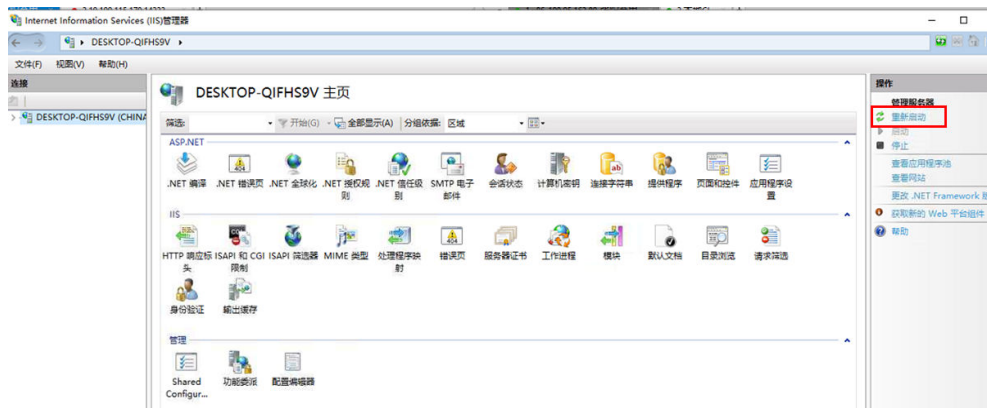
Internet Information Services (IIS)管理器

DESKTOP-QIFHS9V ▸

文件(F) 视图(V) 帮助(H)

连接

DESKTOP-QIFHS9V (CHINA

DESKTOP-QIFHS9V 主页

筛选: 开始(G) 全部显示(A) 分组依据: 区域

ASP.NET

.NET 编译 .NET 错误页 .NET 全球化 .NET 授权规则 .NET 信任级别 SMTP 电子邮件 会话状态 计算机密钥 连接字符串 提供程序 页面和控件 应用程序设置

IIS

HTTP 响应标头 ISAPI 和 CGI 限制 ISAPI 筛选器 MIME 类型 处理程序映射 错误页 服务器证书 工作进程 模块 默认文档 目录浏览 请求筛选

身份验证 输出缓存

管理

Shared Configur... 功能委派 配置编辑器

操作

管理服务器

重新启动

启动

停止

查看应用程序池

查看网站

更改 .NET Framework 版

获取新的 Web 平台组件

帮助